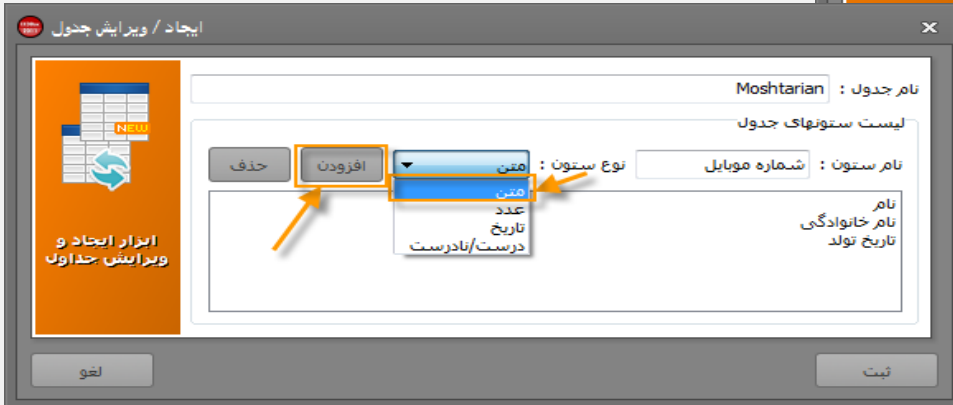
ایجاد / ویرایش جدول
×
NEW
ابزار ایجاد و ویرایش جداول
نام جدول : Moshtarian
لیست ستونهای جدول
نام ستون : شماره موبایل
نوع ستون : متن
متن
عدد
تاریخ
درست/نادرست
افزودن
حذف
نام
نام خانوادگی
تاریخ تولد
لغو
ثبت